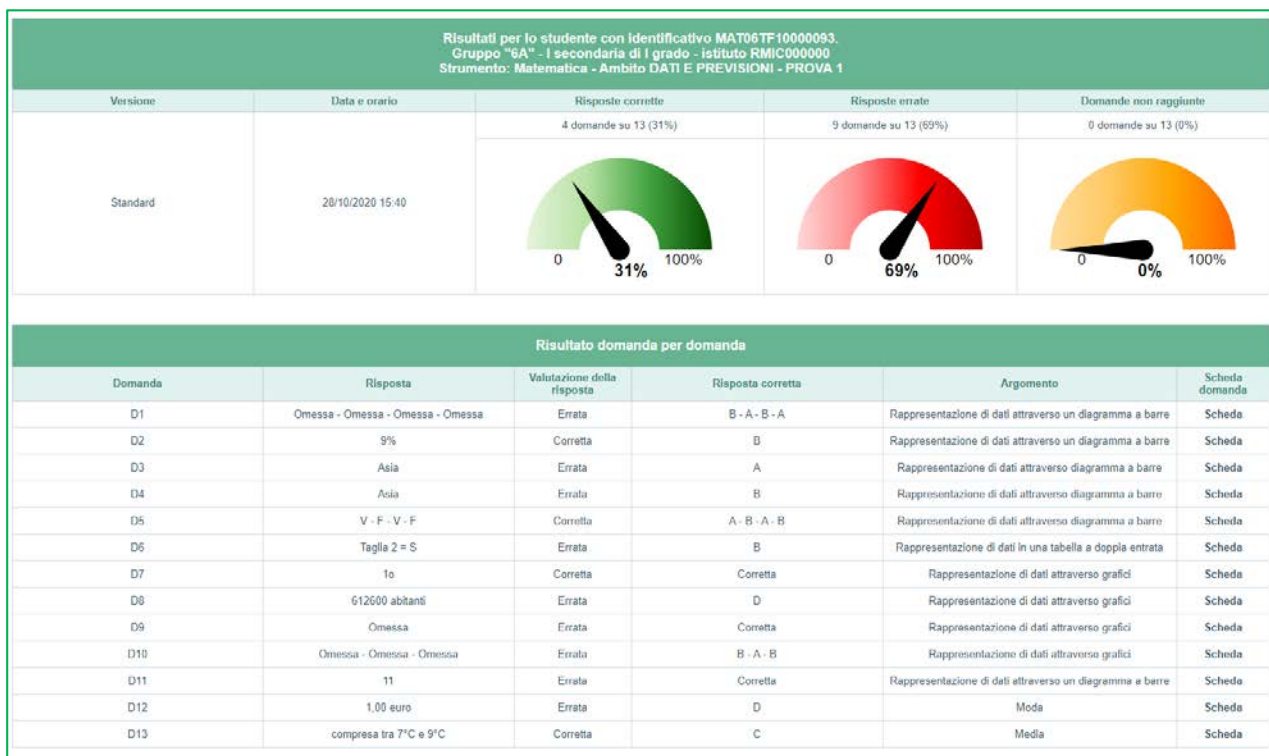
Risultati per lo studente con identificativo MAT06TF10000093.
Gruppo "6A" - I secondaria di I grado - istituto RMIC000000
Strumento: Matematica - Ambito DATI E PREVISIONI - PROVA 1

| Versione | Data e orario | Risposte corrette | Risposte errate | Domande non raggiunte |
|---|---|---|---|---|
| Standard | 28/10/2020 15:40 | 4 domande su 13 (31%) | 9 domande su 13 (69%) | 0 domande su 13 (0%) |
| | | 0 31% 100% | 0 69% 100% | 0 0% 100% |

Risultato domanda per domanda

| Domanda | Risposta | Valutazione della risposta | Risposta corretta | Argomento | Scheda domanda |
|---|---|---|---|---|---|
| D1 | Omessa - Omessa - Omessa - Omessa | Errata | B - A - B - A | Rappresentazione di dati attraverso un diagramma a barre | Scheda |
| D2 | 9% | Corretta | B | Rappresentazione di dati attraverso un diagramma a barre | Scheda |
| D3 | Asia | Errata | A | Rappresentazione di dati attraverso diagramma a barre | Scheda |
| D4 | Asia | Errata | B | Rappresentazione di dati attraverso diagramma a barre | Scheda |
| D5 | V - F - V - F | Corretta | A - B - A - B | Rappresentazione di dati attraverso diagramma a barre | Scheda |
| D6 | Taglia 2 = S | Errata | B | Rappresentazione di dati in una tabella a doppia entrata | Scheda |
| D7 | 1o | Corretta | Corretta | Rappresentazione di dati attraverso grafici | Scheda |
| D8 | 612600 abitanti | Errata | D | Rappresentazione di dati attraverso grafici | Scheda |
| D9 | Omessa | Errata | Corretta | Rappresentazione di dati attraverso grafici | Scheda |
| D10 | Omessa - Omessa - Omessa | Errata | B - A - B | Rappresentazione di dati attraverso grafici | Scheda |
| D11 | 11 | Errata | Corretta | Rappresentazione di dati attraverso un diagramma a barre | Scheda |
| D12 | 1,00 euro | Errata | D | Moda | Scheda |
| D13 | compresa tra 7°C e 9°C | Corretta | C | Media | Scheda |